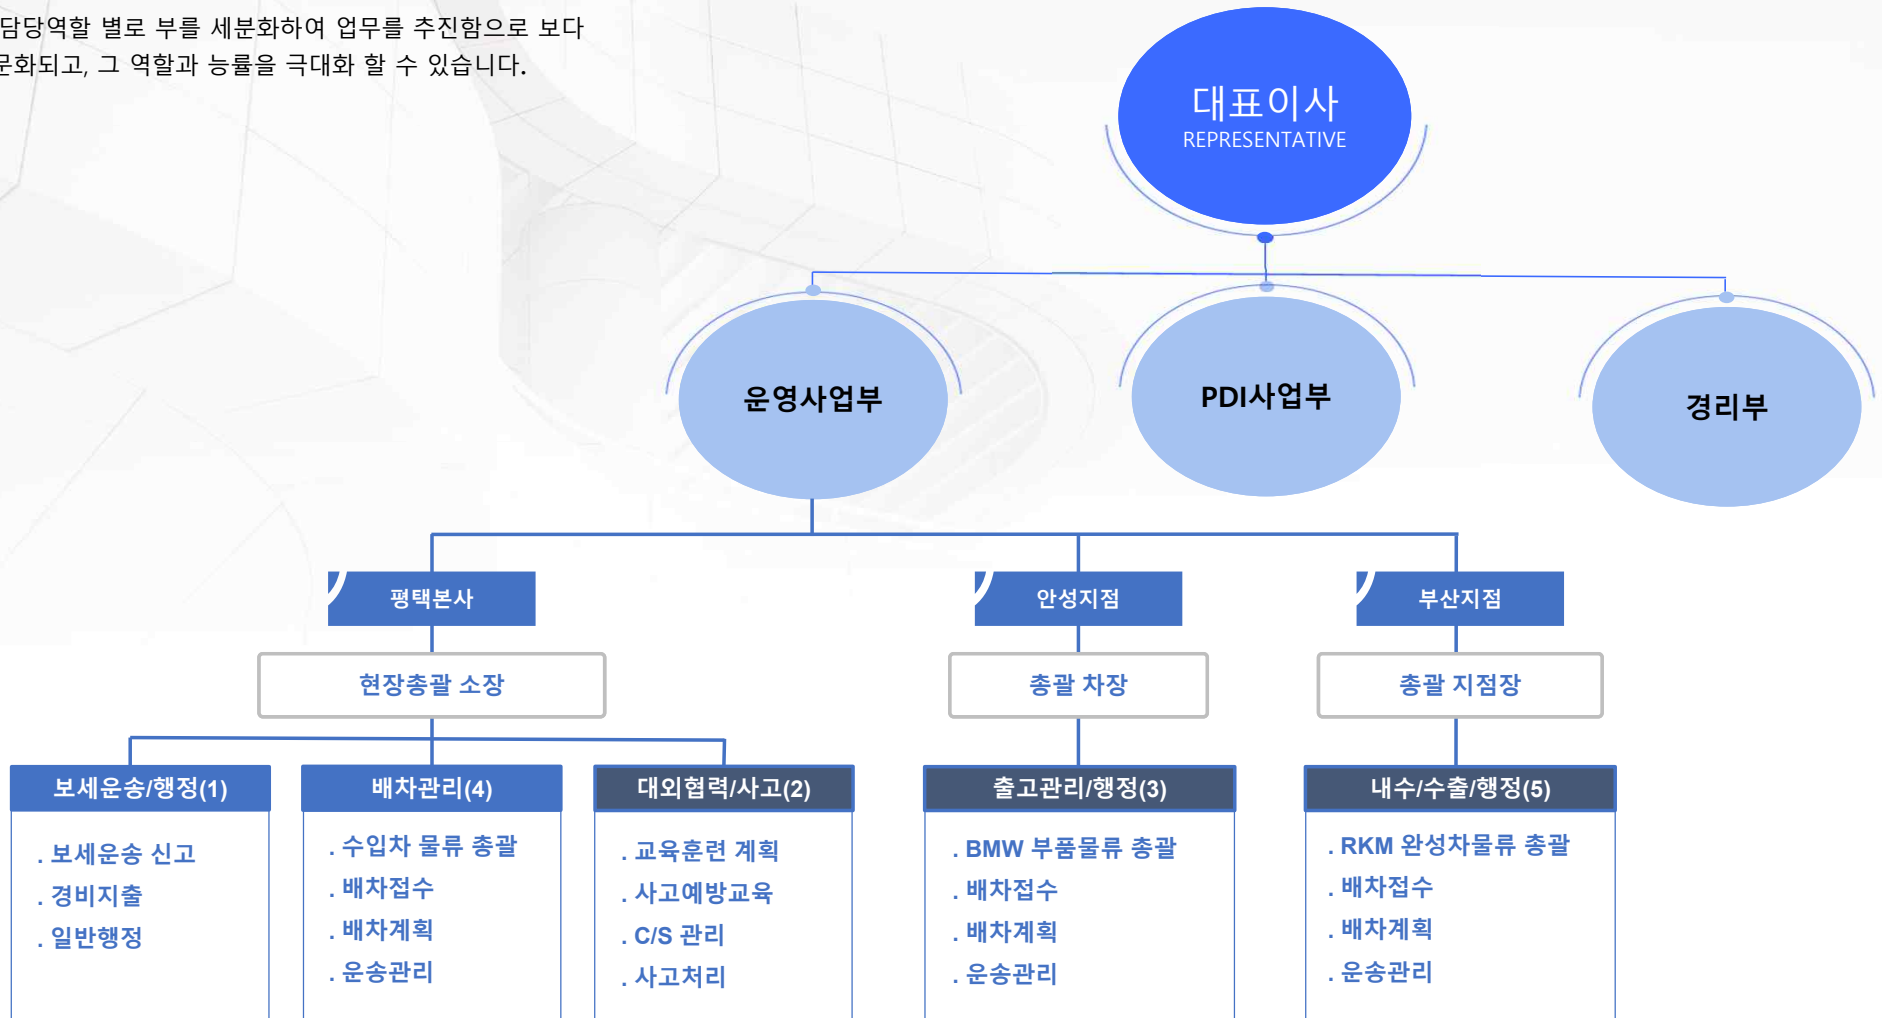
담당역할 별로 부를 세분화하여 업무를 추진함으로 보다
문화되고, 그 역할과 능률을 극대화 할 수 있습니다.

대표이사
REPRESENTATIVE

운영사업부

PDI사업부

경리부

평택본사

안성지점

부산지점

현장총괄 소장

총괄 차장

총괄 지점장

보세운송/행정(1)
. 보세운송 신고
. 경비지출
. 일반행정

배차관리(4)
. 수입차 물류 총괄
. 배차접수
. 배차계획
. 운송관리

대외협력/사고(2)
. 교육훈련 계획
. 사고예방교육
. C/S 관리
. 사고처리

출고관리/행정(3)
. BMW 부품물류 총괄
. 배차접수
. 배차계획
. 운송관리

내수/수출/행정(5)
. RKM 완성차물류 총괄
. 배차접수
. 배차계획
. 운송관리